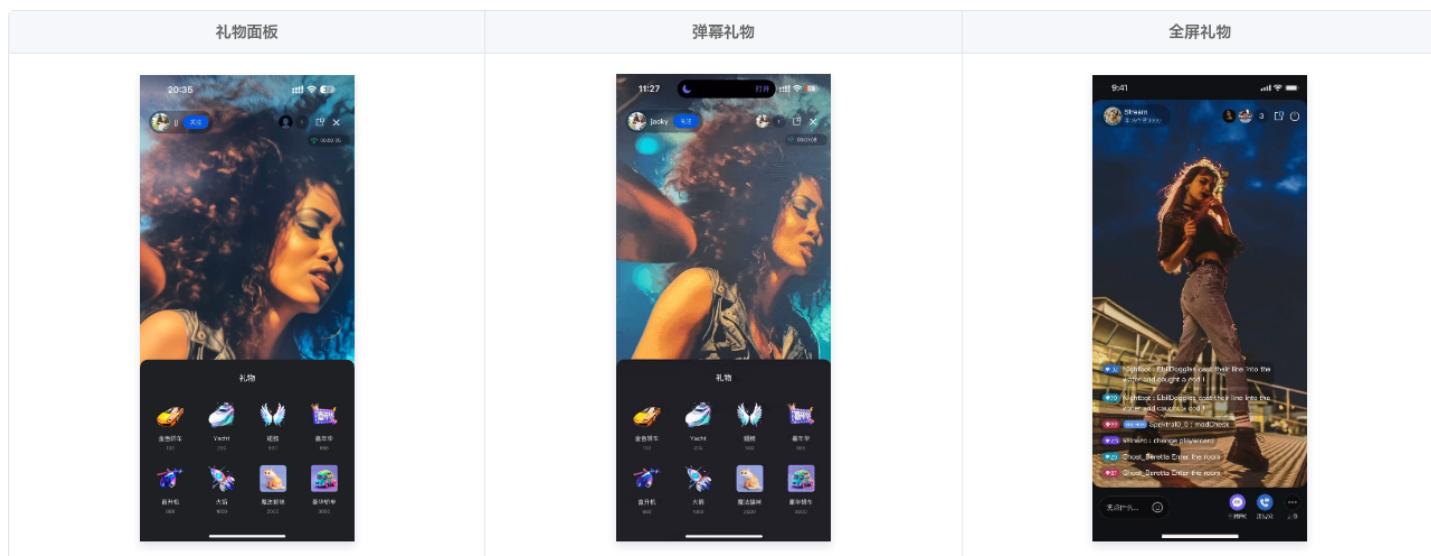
| 礼物面板 | 弹幕礼物 | 全屏礼物 |
|---|---|---|
| 20:35 | 11:27 | 9:41 |
| 关注 | jacky 关注 打开 | Sheein |
| 礼物 | 礼物 | Nightbot : EbilDoggles cast their line into the water and caught a rod ! |
| 金色跑车 Yacht 翅膀 嘉年华 | 金色跑车 Yacht 翅膀 嘉年华 | Nightbot : EbilDoggles cast their line into the water and caught a rod ! |
| 直升机 火箭 魔法猫咪 豪华轿车 | 直升机 火箭 魔法猫咪 豪华轿车 | Spektral0_0 : modCheck |
| | | Ghost_Beretta Enter the room |
| | | Ghost_Beretta Enter the room |
| | | 说点什么... |